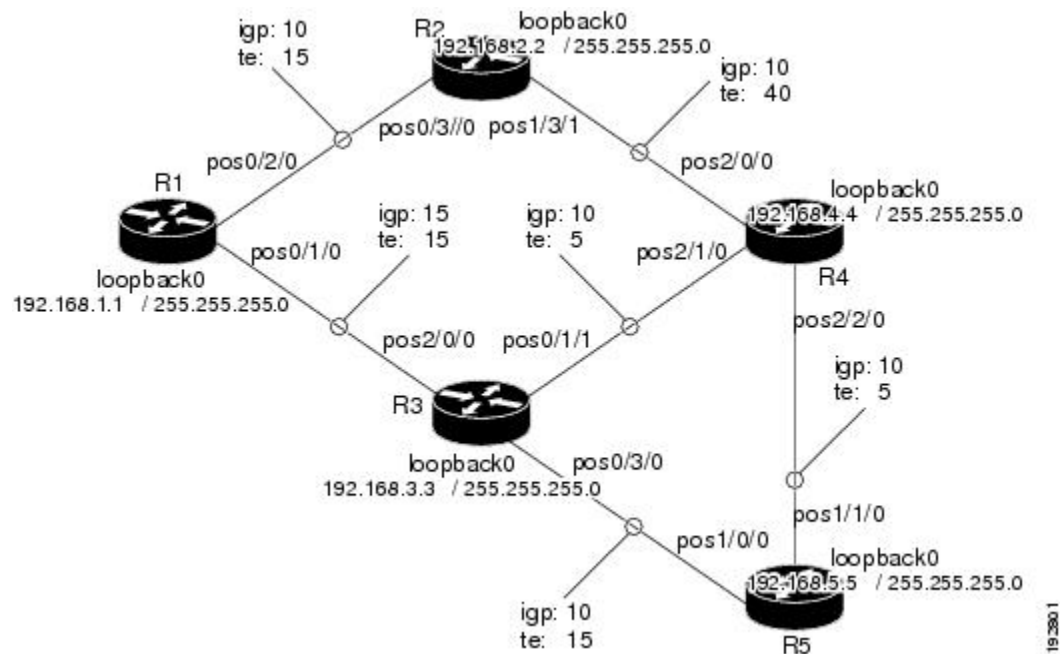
igp: 10
te: 15

R2
loopback0
192.168.2.2 / 255.255.255.0

igp: 10
te: 40

pos0/3//0
pos1/3/1

R1
pos0/2/0

pos2/0/0

loopback0
192.168.4.4 / 255.255.255.0

igp: 15
te: 15

igp: 10
te: 5

pos0/1/0

pos2/1/0

R4

loopback0
192.168.1.1 / 255.255.255.0

pos2/2/0

pos2/0/0
pos0/1/1

igp: 10
te: 5

R3

loopback0
192.168.3.3 / 255.255.255.0

pos0/3/0

pos1/1/0

pos1/0/0

loopback0
192.168.5.5 / 255.255.255.0

igp: 10
te: 15

R5

193861